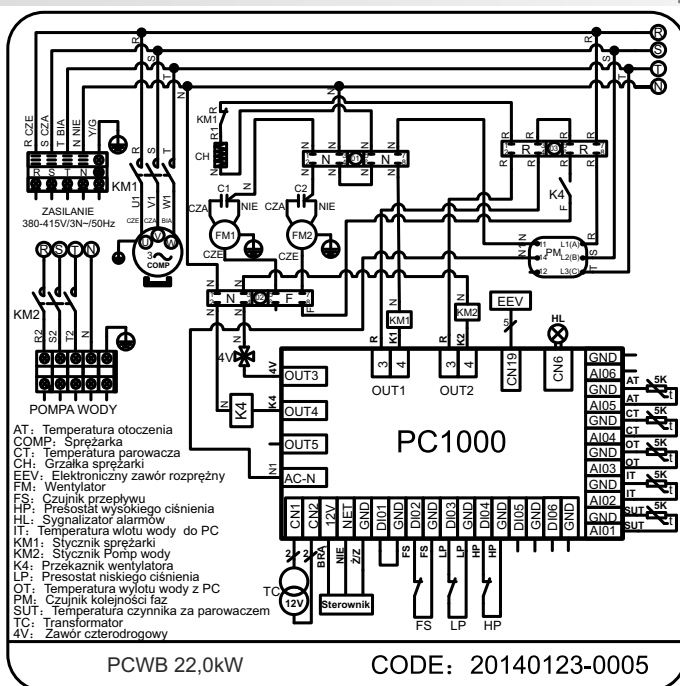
R
S
T
N

R CZE
S CZA
T BIA
N NIE
Y/G
R S T N
KM1
ZASILANIE
380-415V/3N~/50Hz
U1 V1 W1
CZE CZA BIA
U V W
3~
COMP
R S T N
KM2
R2 S2 T2
POMPA WODY
KM1
R1
CH
C1
CZA NIE
FM1
CZE
C2
CZA NIE
FM2
CZE
N 01 N
R 03 R
K4
PM
L1(A) L2(B) L3(C)
N 02 F
4V
4V
N
K4
K4
N1
R
K1
KM1
R
K2
KM2
EEV
HL
OUT3
OUT4
OUT5
AC-N
3 4
OUT1
3 4
OUT2
CN19
CN6
GND
AI06
GND
AI05
GND
AI04
GND
AI03
GND
AI02
GND
AI01
AT 5K
CT 5K
OT 5K
IT 5K
SUT 5K
PC1000
CN1 CN2 12V NET GND DI01 DI02 GND DI03 GND DI04 GND DI05 GND DI06 GND
2 2 BRA NIE Ż/Z FS FS LP LP HP HP
TC
12V
Sterownik
FS LP HP

AT: Temperatura otoczenia
COMP: Sprężarka
CT: Temperatura parowacza
CH: Grzałka sprężarki
EEV: Elektroniczny zawór rozprężny
FM: Wentylator
FS: Czujnik przepływu
HP: Presostat wysokiego ciśnienia
HL: Sygnalizator alarmów
IT: Temperatura wlotu wody do PC
KM1: Stycznik sprężarki
KM2: Stycznik Pomp wody
K4: Przekaznik wentylatora
LP: Presostat niskiego ciśnienia
OT: Temperatura wylotu wody z PC
PM: Czujnik kolejności faz
SUT: Temperatura czynnika za parowaczem
TC: Transformator
4V: Zawór czterodrogowy

PCWB 22,0kW
CODE：20140123-0005